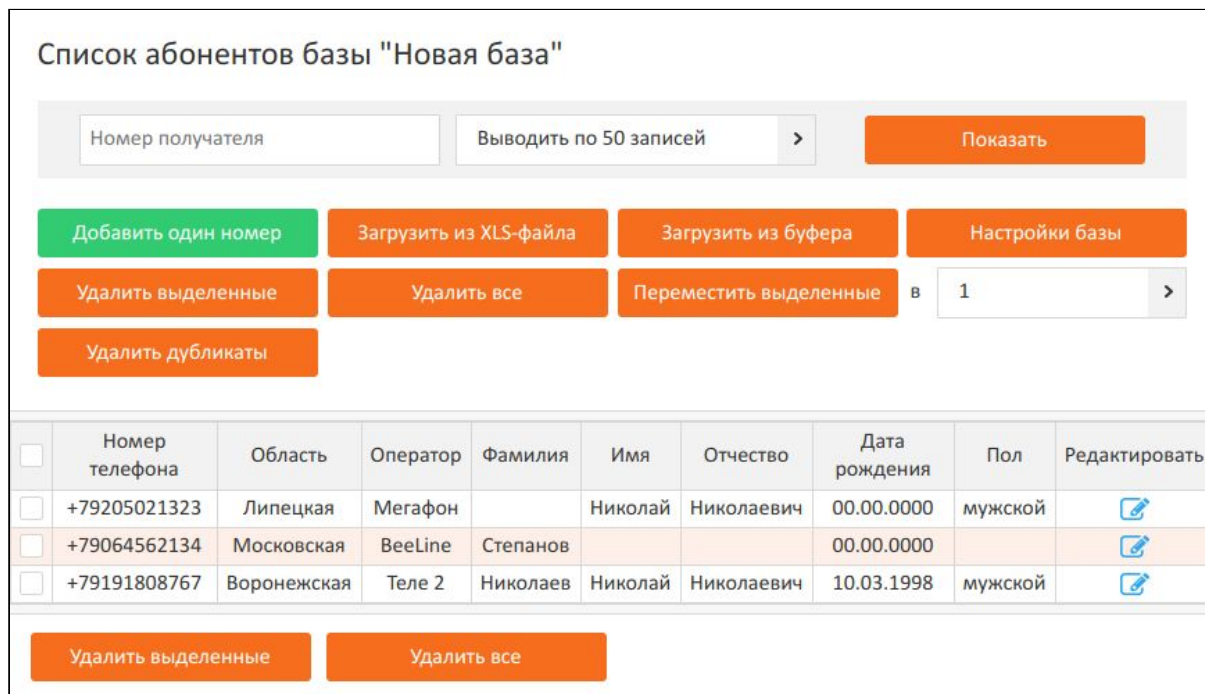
Список абонентов базы "Новая база"

Номер получателя

Выводить по 50 записей >

Показать

Добавить один номер

Загрузить из XLS-файла

Загрузить из буфера

Настройки базы

Удалить выделенные

Удалить все

Переместить выделенные

в 1 >

Удалить дубликаты

| | Номер телефона | Область | Оператор | Фамилия | Имя | Отчество | Дата рождения | Пол | Редактировать |
|---|---|---|---|---|---|---|---|---|---|
| | +79205021323 | Липецкая | Мегафон | | Николай | Николаевич | 00.00.0000 | мужской | |
| | +79064562134 | Московская | BeeLine | Степанов | | | 00.00.0000 | | |
| | +79191808767 | Воронежская | Теле 2 | Николаев | Николай | Николаевич | 10.03.1998 | мужской | |

Удалить выделенные

Удалить все